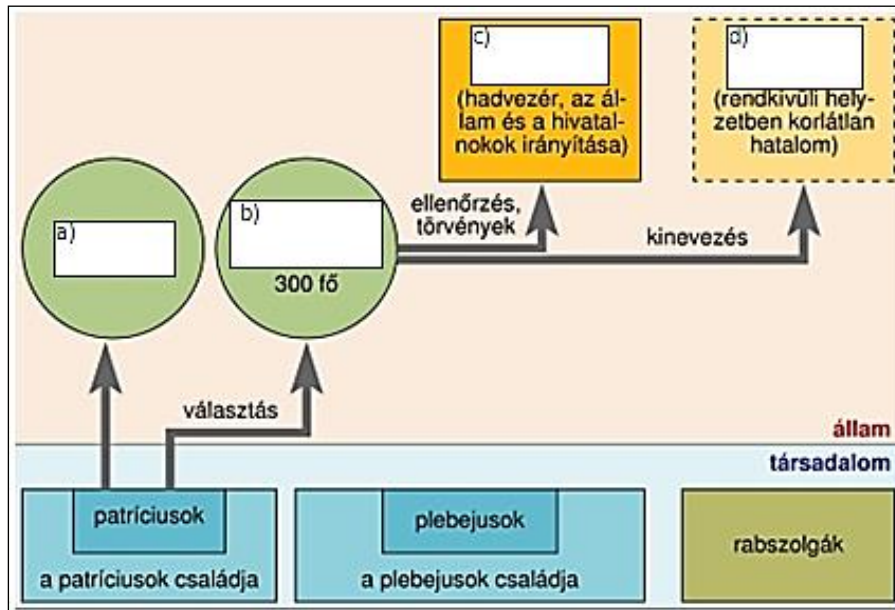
c)

(hadvezér, az állam és a hivatalnokok irányítása)

d)

(rendkívüli helyzetben korlátlan hatalom)

a)

b)

300 fő

ellenőrzés, törvények

kinevezés

választás

állam

társadalom

patríciusok

a patríciusok családja

plebejusok

a plebejusok családja

rabszolgák